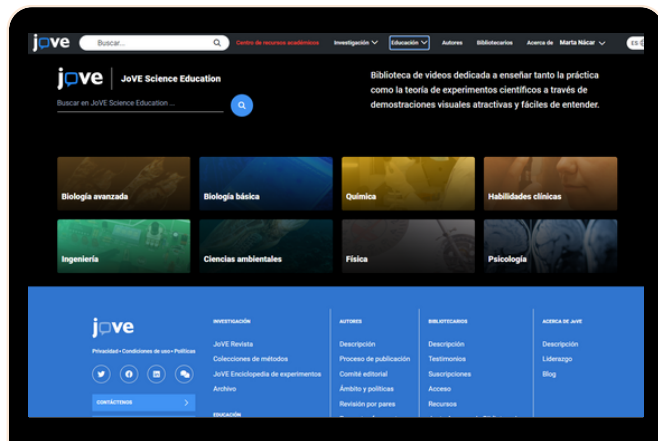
jove Buscar... Centro de recursos académicos Investigación Educación Autores Bibliotecarios Acerca de Marta Nácar ES

jove JoVE Science Education

Buscar en JoVE Science Education ...

Biblioteca de videos dedicada a enseñar tanto la práctica como la teoría de experimentos científicos a través de demostraciones visuales atractivas y fáciles de entender.

Biología avanzada

Biología básica

Química

Habilidades clínicas

Ingeniería

Ciencias ambientales

Física

Psicología

jove

Privacidad • Condiciones de uso • Políticas

CONTÁCTENOS

INVESTIGACIÓN

JoVE Revista

Colecciones de métodos

JoVE Enciclopedia de experimentos

Archivo

EDUCACIÓN

AUTORES

Descripción

Proceso de publicación

Comité editorial

Ámbito y políticas

Revisión por pares

BIBLIOTECARIOS

Descripción

Testimonios

Suscripciones

Acceso

Recursos

ACERCA DE JoVE

Descripción

Liderazgo

Blog